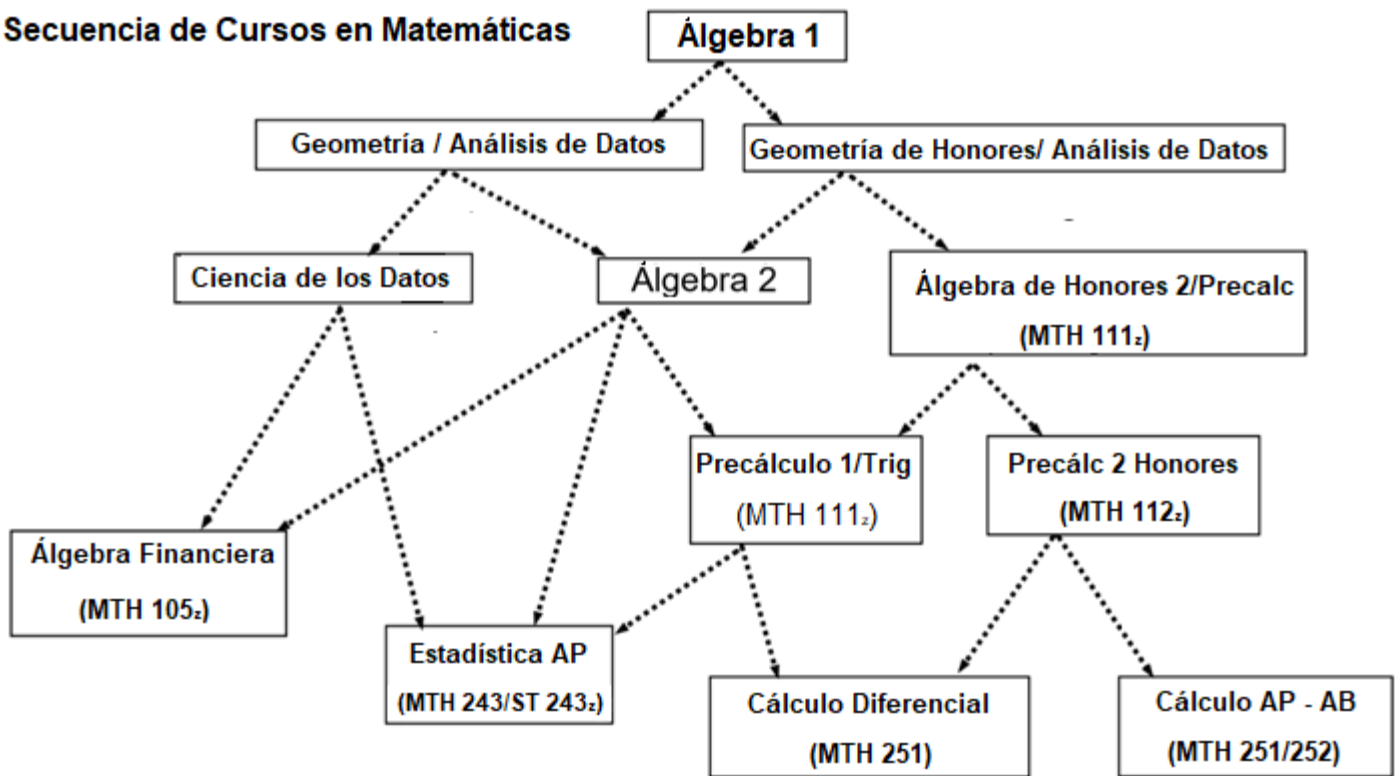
Secuencia de Cursos en Matemáticas

Álgebra 1

Geometría / Análisis de Datos

Geometría de Honores/ Análisis de Datos

Ciencia de los Datos

Álgebra 2

Álgebra de Honores 2/Precalc (MTH 111$_z$)

Precálculo 1/Trig (MTH 111$_z$)

Precálc 2 Honores (MTH 112$_z$)

Álgebra Financiera (MTH 105$_z$)

Estadística AP (MTH 243/ST 243$_z$)

Cálculo Diferencial (MTH 251)

Cálculo AP - AB (MTH 251/252)